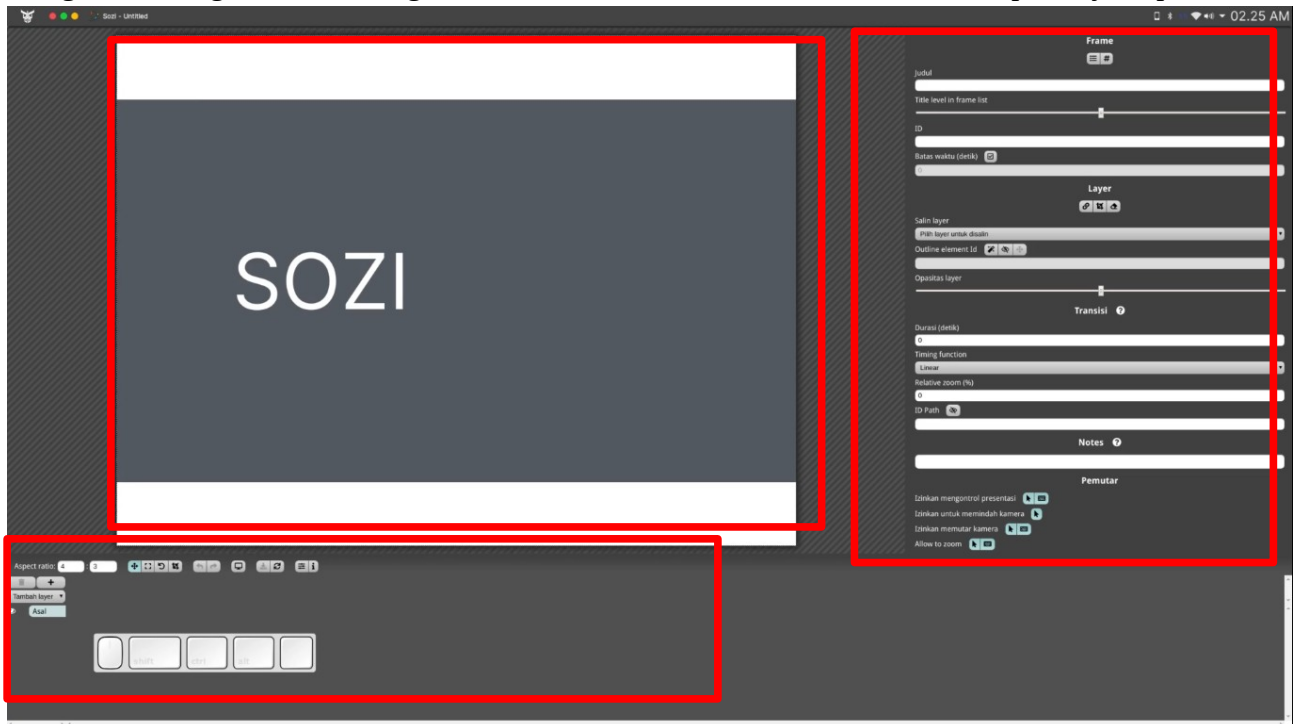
Sozi - Untitled

02.25 AM

SOZI

Frame

Judul

Title level in frame list

ID

Batas waktu (detik)

0

Layer

Salin layer

Pilih layer untuk disalin

Outline element Id

Opasitas layer

Transisi

Durasi (detik)

0

Timing function

Linear

Relative zoom (%)

0

ID Path

Notes

Pemutar

Izinkan mengontrol presentasi

Izinkan untuk memindah kamera

Izinkan memutar kamera

Allow to zoom

Aspect ratio: 4 3

Tambah layer

Asal

shift ctrl alt